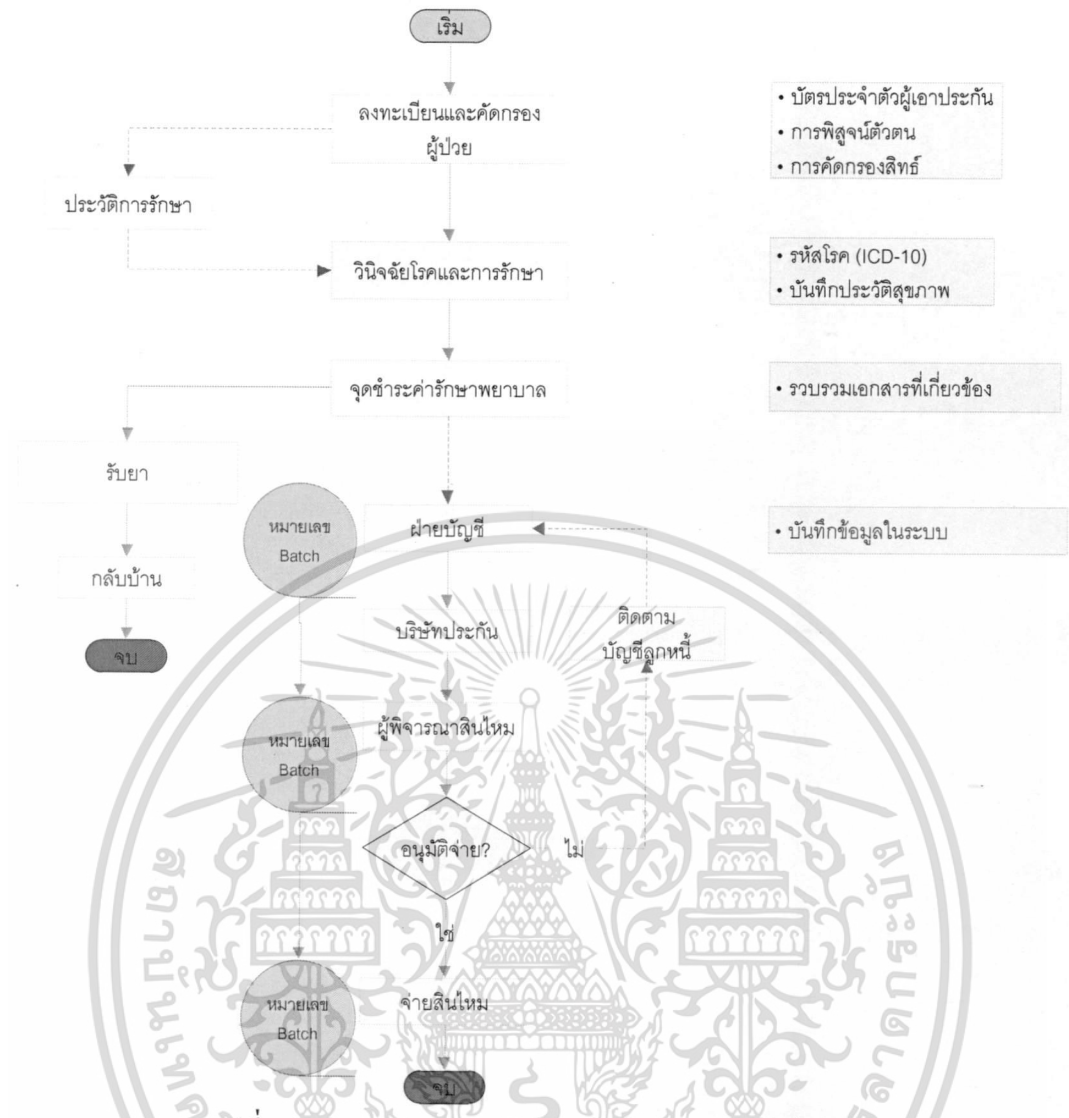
เริ่ม

ลงทะเบียนและคัดกรองผู้ป่วย

ประวัติการรักษา

วินิจฉัยโรคและการรักษา

จุดชำระค่ารักษาพยาบาล

รับยา

กลับบ้าน

จบ

หมายเลข Batch

ฝ่ายบัญชี

บริษัทประกัน

ติดตามบัญชีลูกหนี้

หมายเลข Batch

ผู้พิจารณาสินไหม

อนุมัติจ่าย?

ไม่

ใช่

หมายเลข Batch

จ่ายสินไหม

จบ

• บัตรประจำตัวผู้เอาประกัน
• การพิสูจน์ตัวตน
• การคัดกรองสิทธ์

• รหัสโรค (ICD-10)
• บันทึกประวัติสุขภาพ

• รวบรวมเอกสารที่เกี่ยวข้อง

• บันทึกข้อมูลในระบบ